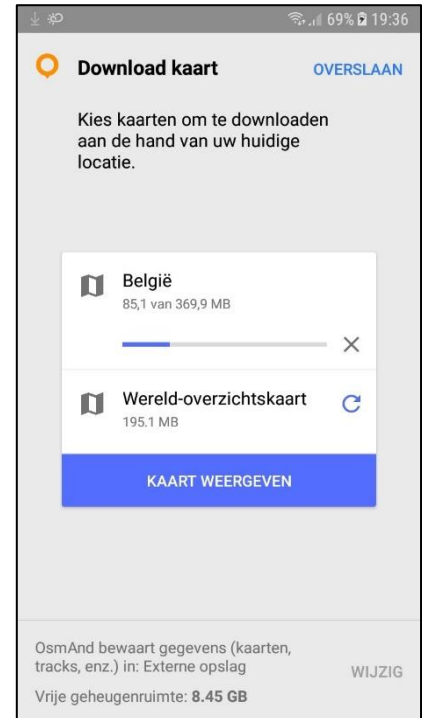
69% 19:36

Download kaart

OVERSLAAN

Kies kaarten om te downloaden aan de hand van uw huidige locatie.

België
85,1 van 369,9 MB

Wereld-overzichtskaart
195.1 MB

KAART WEERGEVEN

OsmAnd bewaart gegevens (kaarten, tracks, enz.) in: Externe opslag

WIJZIG

Vrije geheugenruimte: 8.45 GB